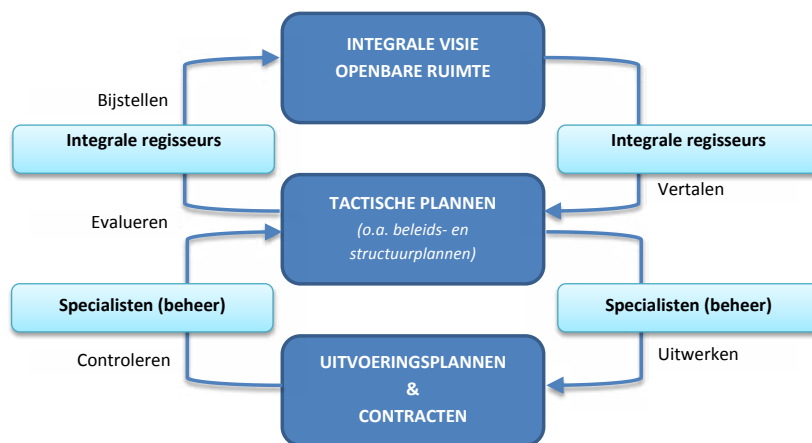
INTEGRALE VISIE
OPENBARE RUIMTE

Bijstellen

Integrale regisseurs

Integrale regisseurs

Vertalen

Evalueren

TACTISCHE PLANNEN
(o.a. beleids- en structuurplannen)

Specialisten (beheer)

Specialisten (beheer)

Controleren

Uitwerken

UITVOERINGSPLANNEN
&
CONTRACTEN